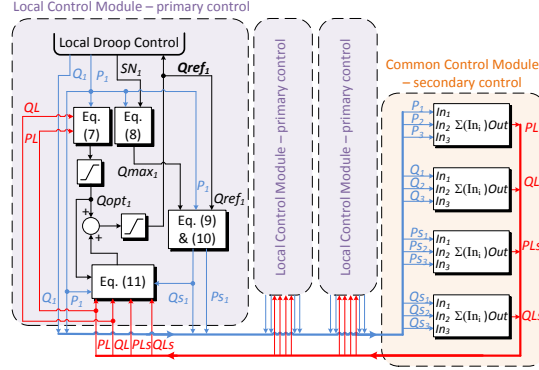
Local Control Module – primary control

Local Droop Control

$Q_1$ $P_1$ $SN_1$ $Qref_1$

QL

PL

Eq. (7)

Eq. (8)

$Qmax_1$

$Qopt_1$

$P_1$

$Qref_1$

Eq. (9) & (10)

Eq. (11)

$Q_1$ $P_1$

$Qs_1$

$Ps_1$

PL QL PLs QLs

Local Control Module – primary control

Local Control Module – primary control

Common Control Module – secondary control

$P_1$ $P_2$ $P_3$ $In_1$ $In_2$ $In_3$ $\Sigma(\text{In}_i)Out$ PL

$Q_1$ $Q_2$ $Q_3$ $In_1$ $In_2$ $In_3$ $\Sigma(\text{In}_i)Out$ QL

$Ps_1$ $Ps_2$ $Ps_3$ $In_1$ $In_2$ $In_3$ $\Sigma(\text{In}_i)Out$ PLs

$Qs_1$ $Qs_2$ $Qs_3$ $In_1$ $In_2$ $In_3$ $\Sigma(\text{In}_i)Out$ QLs